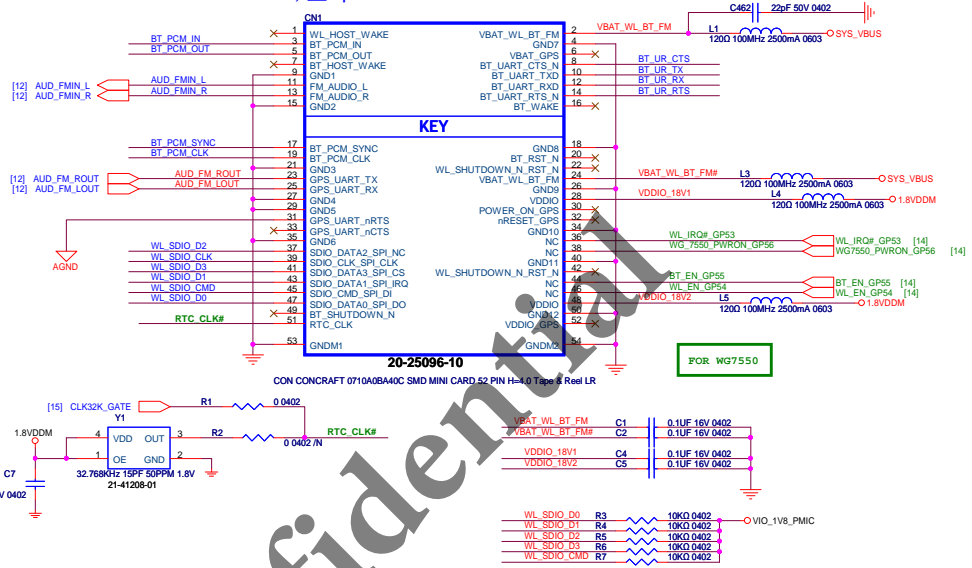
CN1

| Pin | Left signal | Right signal | Pin |
|---|---|---|---|
| 1 | WL_HOST_WAKE | VBAT_WL_BT_FM | 2 |
| 3 | BT_PCM_IN | GND7 | 4 |
| 5 | BT_PCM_OUT | VBAT_GPS | 6 |
| 7 | BT_HOST_WAKE | BT_UART_CTS_N | 8 |
| 9 | GND1 | BT_UART_TXD | 10 |
| 11 | FM_AUDIO_L | BT_UART_RXD | 12 |
| 13 | FM_AUDIO_R | BT_UART_RTS_N | 14 |
| 15 | GND2 | BT_WAKE | 16 |
| | KEY | | |
| 17 | BT_PCM_SYNC | GND8 | 18 |
| 19 | BT_PCM_CLK | BT_RST_N | 20 |
| 21 | GND3 | WL_SHUTDOWN_N_RST_N | 22 |
| 23 | GPS_UART_TX | VBAT_WL_BT_FM | 24 |
| 25 | GPS_UART_RX | GND9 | 26 |
| 27 | GND4 | VDDIO | 28 |
| 29 | GND5 | POWER_ON_GPS | 30 |
| 31 | GPS_UART_nRTS | nRESET_GPS | 32 |
| 33 | GPS_UART_nCTS | GND10 | 34 |
| 35 | GND6 | NC | 36 |
| 37 | SDIO_DATA2_SPI_NC | NC | 38 |
| 39 | SDIO_CLK_SPI_CLK | GND11 | 40 |
| 41 | SDIO_DATA3_SPI_CS | WL_SHUTDOWN_N_RST_N | 42 |
| 43 | SDIO_DATA1_SPI_IRQ | NC | 44 |
| 45 | SDIO_CMD_SPI_DI | NC | 46 |
| 47 | SDIO_DATA0_SPI_DO | VDDIO | 48 |
| 49 | BT_SHUTDOWN_N | GND12 | 50 |
| 51 | RTC_CLK | VDDIO_GPS | 52 |
| 53 | GNDM1 | GNDM2 | 54 |

BT_PCM_IN
BT_PCM_OUT
[12] AUD_FMIN_L
[12] AUD_FMIN_R
AUD_FMIN_L
AUD_FMIN_R
BT_PCM_SYNC
BT_PCM_CLK
[12] AUD_FM_ROUT
[12] AUD_FM_LOUT
AUD_FM_ROUT
AUD_FM_LOUT
AGND
WL_SDIO_D2
WL_SDIO_CLK
WL_SDIO_D3
WL_SDIO_D1
WL_SDIO_CMD
WL_SDIO_D0
RTC_CLK#

C462 22pF 50V 0402
VBAT_WL_BT_FM
L1
120Ω 100MHz 2500mA 0603
SYS_VBUS
BT_UR_CTS
BT_UR_TX
BT_UR_RX
BT_UR_RTS
VBAT_WL_BT_FM#
L3
120Ω 100MHz 2500mA 0603
SYS_VBUS
VDDIO_18V1
L4
120Ω 100MHz 2500mA 0603
1.8VDDM
WL_IRQ#_GP53
WG_7550_PWRON_GP56
WL_IRQ#_GP53 [14]
WG7550_PWRON_GP56 [14]
BT_EN_GP55
WL_EN_GP54
BT_EN_GP55 [14]
WL_EN_GP54 [14]
VDDIO_18V2
L5
120Ω 100MHz 2500mA 0603
1.8VDDM

20-25096-10
CON CONCRAFT 0710A0BA40C SMD MINI CARD 52 PIN H=4.0 Tape & Reel LR

FOR WG7550

[15] CLK32K_GATE
R1 0 0402
1.8VDDM
Y1
4 VDD OUT 3
1 OE GND 2
R2 0 0402 /N
RTC_CLK#
C7
V 0402
32.768KHz 15PF 50PPM 1.8V
21-41208-01

VBAT_WL_BT_FM C1 0.1UF 16V 0402
VBAT_WL_BT_FM# C2 0.1UF 16V 0402
VDDIO_18V1 C4 0.1UF 16V 0402
VDDIO_18V2 C5 0.1UF 16V 0402

WL_SDIO_D0 R3 10KΩ 0402
WL_SDIO_D1 R4 10KΩ 0402
WL_SDIO_D2 R5 10KΩ 0402
WL_SDIO_D3 R6 10KΩ 0402
WL_SDIO_CMD R7 10KΩ 0402
VIO_1V8_PMIC

fidential